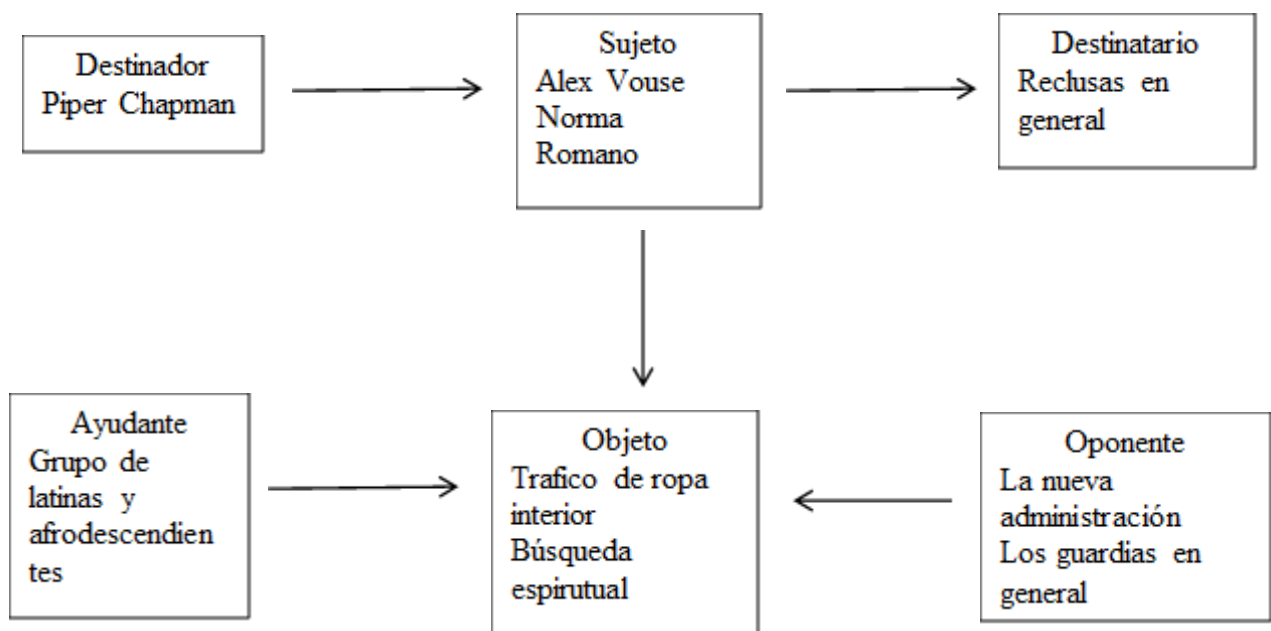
Destinador
Piper Chapman

Sujeto
Alex Vouse
Norma
Romano

Destinatario
Reclusas en general

Ayudante
Grupo de latinas y afrodescendien tes

Objeto
Trafico de ropa interior
Búsqueda espirutual

Oponente
La nueva administración
Los guardias en general